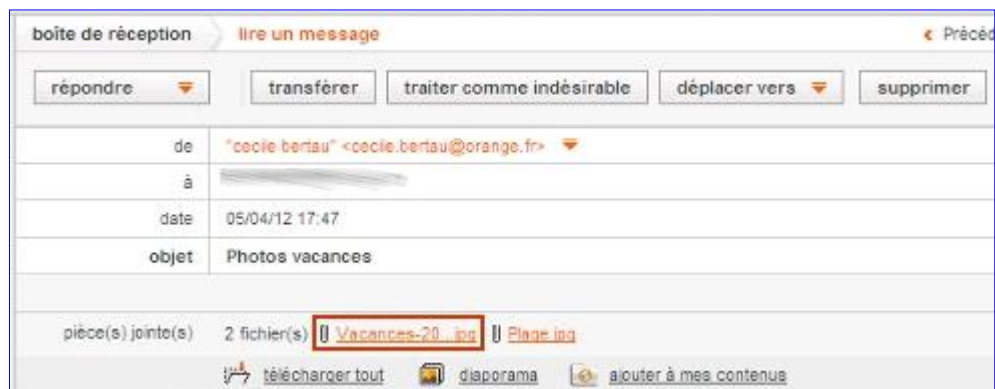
boîte de réception | lire un message | « Précé

répondre | transférer | traiter comme indésirable | déplacer vers | supprimer

| | |
|---|---|
| de | "cecile bertau" <cecile.bertau@orange.fr> |
| à | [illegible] |
| date | 05/04/12 17:47 |
| objet | Photos vacances |

pièce(s) jointe(s) 2 fichier(s) Vacances-20...jpg Plage.jpg

télécharger tout diaporama ajouter à mes contenus